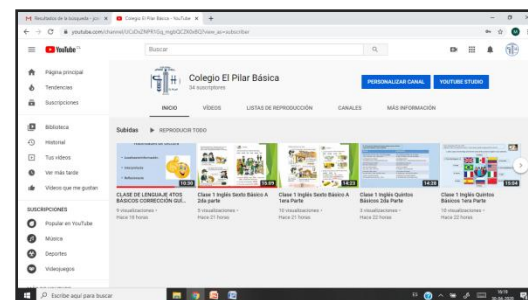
M Resultados de la búsqueda - jcor ×
Colegio El Pilar Básica - YouTube ×
+

youtube.com/channel/UCsDxZNPR5Gq_mgbQCZK0xBQ?view_as=subscriber

YouTube

Buscar

Página principal
Tendencias
Suscripciones

Biblioteca
Historial
Tus videos
Ver más tarde
Videos que me gustan

SUSCRIPCIONES
Popular en YouTube
Música
Deportes
Videojuegos

Colegio El Pilar Básica
34 suscriptores

PERSONALIZAR CANAL
YOUTUBE STUDIO

INICIO
VIDEOS
LISTAS DE REPRODUCCIÓN
CANALES
MÁS INFORMACIÓN

Subidas
REPRODUCIR TODO

10:30
CLASE DE LENGUAJE 4TOS BÁSICOS CORRECCIÓN GUÍ...
9 visualizaciones • Hace 18 horas

15:09
Clase 1 Inglés Sexto Básico A 2da parte
5 visualizaciones • Hace 21 horas

14:23
Clase 1 Inglés Sexto Básico A 1era Parte
10 visualizaciones • Hace 21 horas

14:28
Clase 1 Inglés Quintos Básicos 2da Parte
3 visualizaciones • Hace 22 horas

15:04
Clase 1 Inglés Quintos Básicos 1era Parte
10 visualizaciones • Hace 22 horas

Escribe aquí para buscar